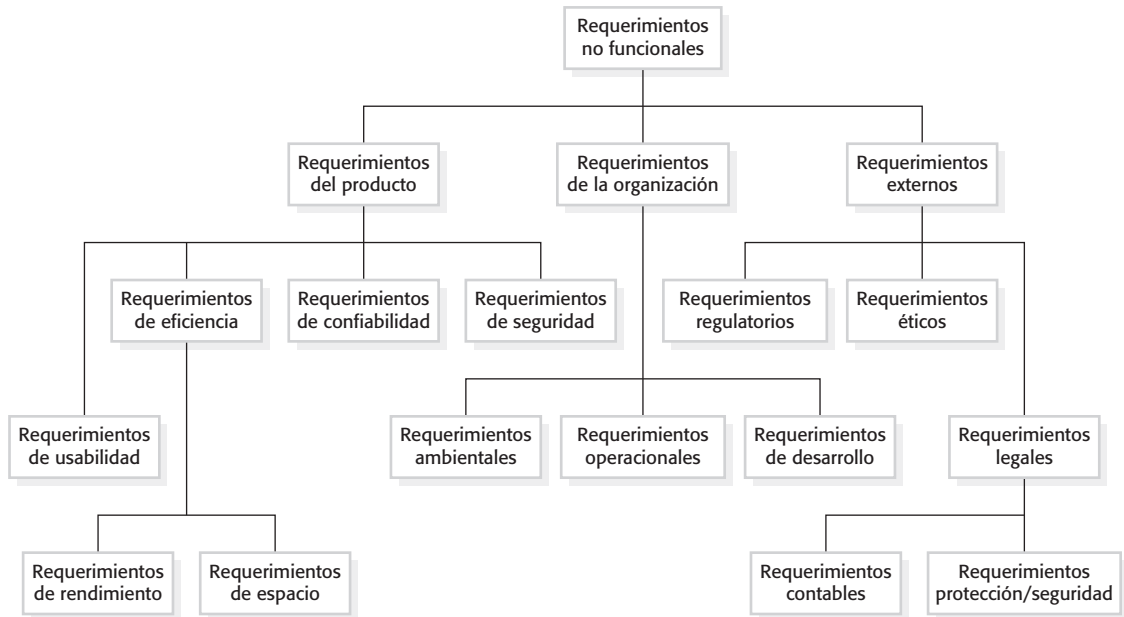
Requerimientos no funcionales

Requerimientos del producto

Requerimientos de la organización

Requerimientos externos

Requerimientos de eficiencia

Requerimientos de confiabilidad

Requerimientos de seguridad

Requerimientos regulatorios

Requerimientos éticos

Requerimientos de usabilidad

Requerimientos ambientales

Requerimientos operacionales

Requerimientos de desarrollo

Requerimientos legales

Requerimientos de rendimiento

Requerimientos de espacio

Requerimientos contables

Requerimientos protección/seguridad